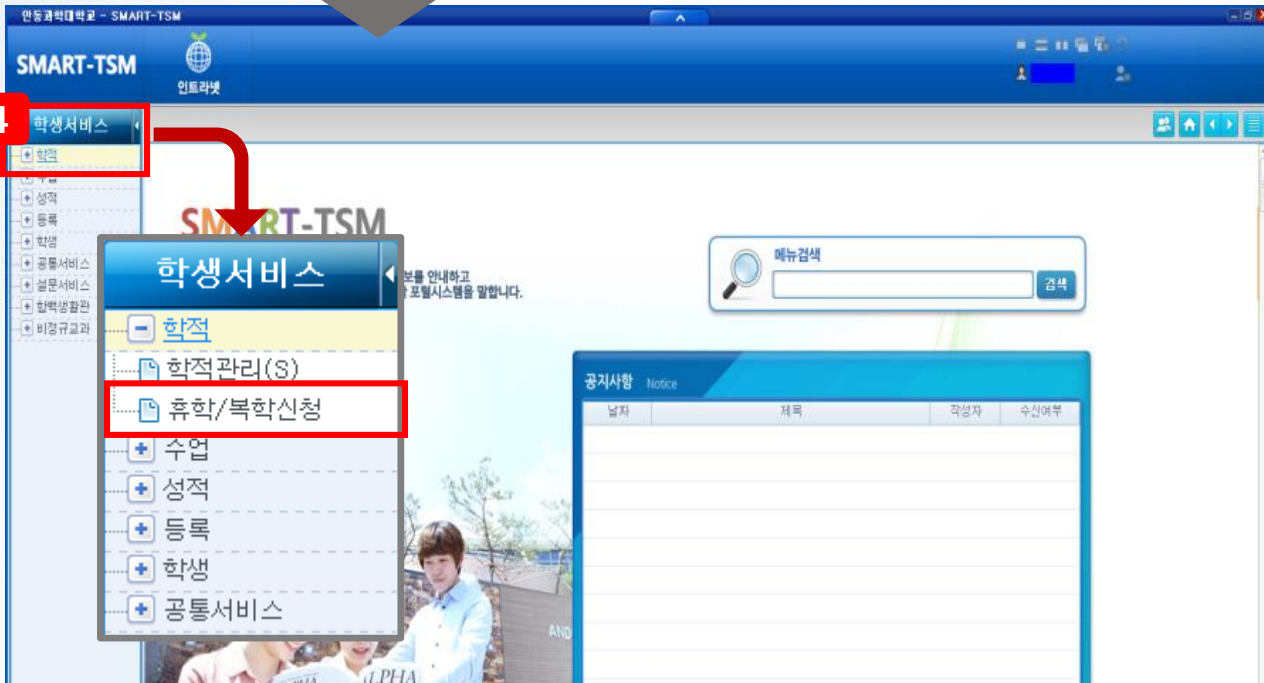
안동과학대학교 - SMART-TSM

SMART-TSM

인트라넷

4

학생서비스

학적
수업
성적
등록
학생
공통서비스
설문서비스
합벽생활관
비정규교과

SMART-TSM

보를 안내하고
포털시스템을 말합니다.

학생서비스

학적
학적관리(S)
휴학/복학신청
수업
성적
등록
학생
공통서비스

메뉴검색

검색

공지사항 Notice

| 날자 | 제목 | 작성자 | 수신여부 |
|---|---|---|---|

AND

ALPHA